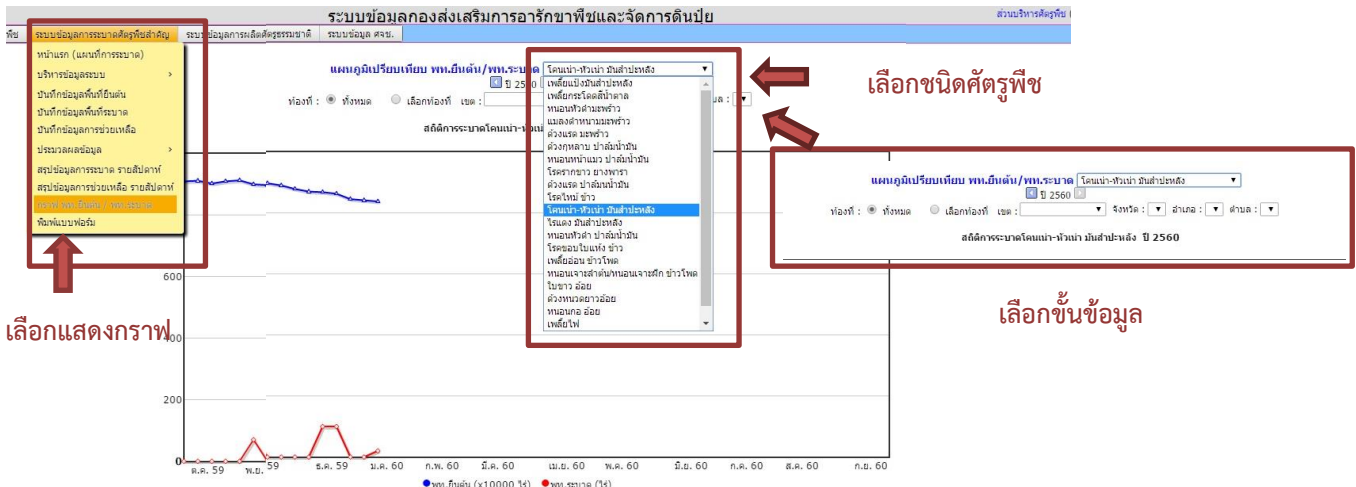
ระบบข้อมูลกองส่งเสริมการอารักขาพืชและจัดการดินปุ๋ย

ส่วนบริหารศัตรูพืช

พืช | ระบบข้อมูลการระบาดศัตรูพืชสำคัญ | ระบบข้อมูลการผลิตศัตรูธรรมชาติ | ระบบข้อมูล ศจช.

หน้าแรก (แผนที่การระบาด)
บริหารข้อมูลระบบ >
บันทึกข้อมูลพื้นที่ยืนต้น
บันทึกข้อมูลพื้นที่ระบาด
บันทึกข้อมูลการช่วยเหลือ
ประมวลผลข้อมูล >
สรุปข้อมูลการระบาด รายสัปดาห์
สรุปข้อมูลการช่วยเหลือ รายสัปดาห์
กราฟ พท.ยืนต้น / พท.ระบาด
พิมพ์แบบฟอร์ม

เลือกแสดงกราฟ

แผนภูมิเปรียบเทียบ พท.ยืนต้น/พท.ระบาด โคนเน่า-หัวเน่า มันสำปะหลัง
ปี 2560
ท้องที่ : ทั้งหมด เลือกท้องที่ เขต : ตำบล :
สถิติการระบาดโคนเน่า-หัวเน่า

เพลี้ยแป้งมันสำปะหลัง
เพลี้ยกระโดดสีน้ำตาล
หนอนหัวดำมะพร้าว
แมลงดำหนามมะพร้าว
ด้วงแรด มะพร้าว
ด้วงกุหลาบ ปาล์มน้ำมัน
หนอนหน้าแมว ปาล์มน้ำมัน
โรครากขาว ยางพารา
ด้วงแรด ปาล์มน้ำมัน
โรคไหม้ ข้าว
โคนเน่า-หัวเน่า มันสำปะหลัง
ไรแดง มันสำปะหลัง
หนอนหัวดำ ปาล์มน้ำมัน
โรคขอบใบแห้ง ข้าว
เพลี้ยอ่อน ข้าวโพด
หนอนเจาะลำต้น/หนอนเจาะฝัก ข้าวโพด
ใบขาว อ้อย
ด้วงหนวดยาวอ้อย
หนอนกอ อ้อย
เพลี้ยไฟ

เลือกชนิดศัตรูพืช

แผนภูมิเปรียบเทียบ พท.ยืนต้น/พท.ระบาด โคนเน่า-หัวเน่า มันสำปะหลัง
ปี 2560
ท้องที่ : ทั้งหมด เลือกท้องที่ เขต : จังหวัด : อำเภอ : ตำบล :
สถิติการระบาดโคนเน่า-หัวเน่า มันสำปะหลัง ปี 2560

เลือกขั้นข้อมูล

600
400
200
0
ต.ค. 59 พ.ย. 59 ธ.ค. 59 ม.ค. 60 ก.พ. 60 มี.ค. 60 เม.ย. 60 พ.ค. 60 มิ.ย. 60 ก.ค. 60 ส.ค. 60 ก.ย. 60
พท.ยืนต้น (x10000 ไร่) พท.ระบาด (ไร่)